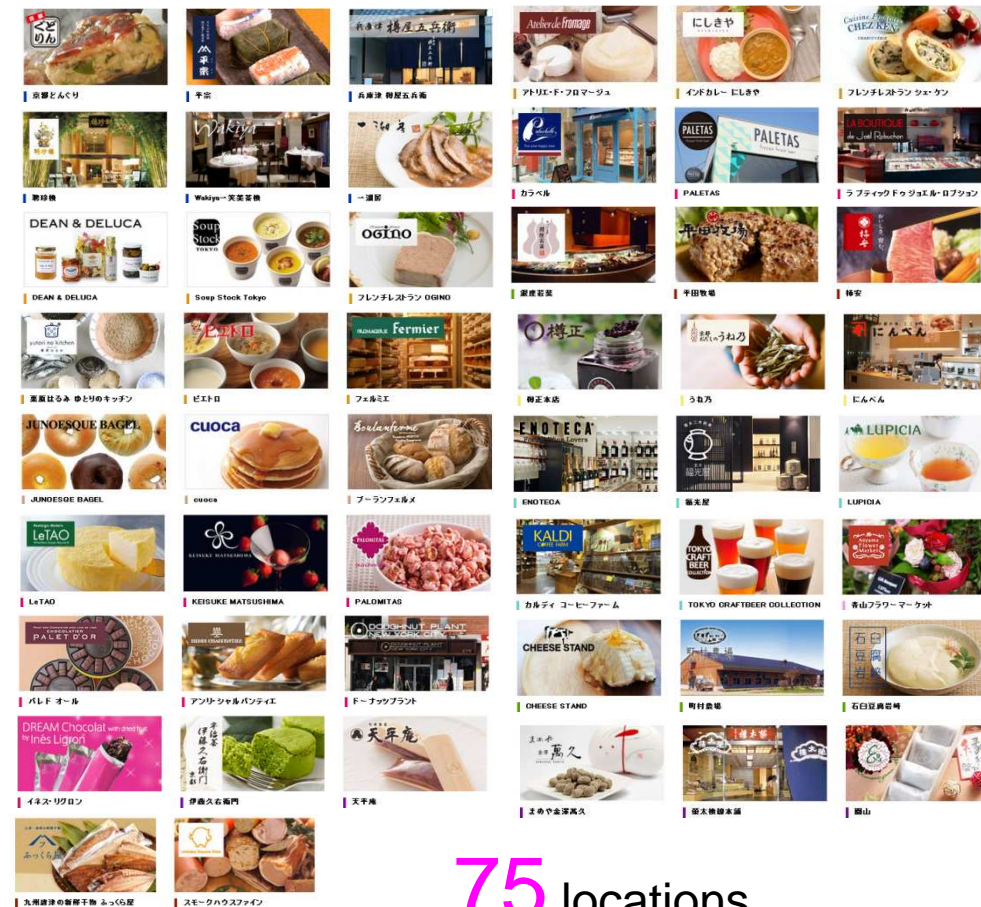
京都とんぐり

平宗

兵庫津 樽屋五兵衛

アトリエ・ド・フロマージュ

インドカレー にしきや

フレンチレストラン シェ・ケン

麗珍楼

Wakiya一笑美茶楼

一湖居

カラベル

PALETAS

ラ ブティック ドゥ ジョエル・ロブション

DEAN & DELUCA

Soup Stock Tokyo

フレンチレストラン OGINO

銀座若菜

平田牧場

柿安

薬膳はるみ ゆとりのキッチン

ピエトロ

フェルミエ

樽正本店

うね乃

にんべん

JUNOESQUE BAGEL

cuoca

ブーランフェルメ

ENOTECA

篠光屋

LUPICIA

LeTAO

KEISUKE MATSUSHIMA

PALOMITAS

カルディ コーヒーファーム

TOKYO CRAFTBEER COLLECTION

青山フラワーマーケット

パレドオール

アンリ・シャルパンティエ

ドーナッツプラント

CHEESE STAND

町村農場

石臼豆腐岩崎

イネス・リグロン

伊藤久右衛門

天平庵

まめや金澤萬久

亀太郎本舗

圓山

九州唐津の新鮮干物 ふっくら屋

スモークハウスファイン

75 locations